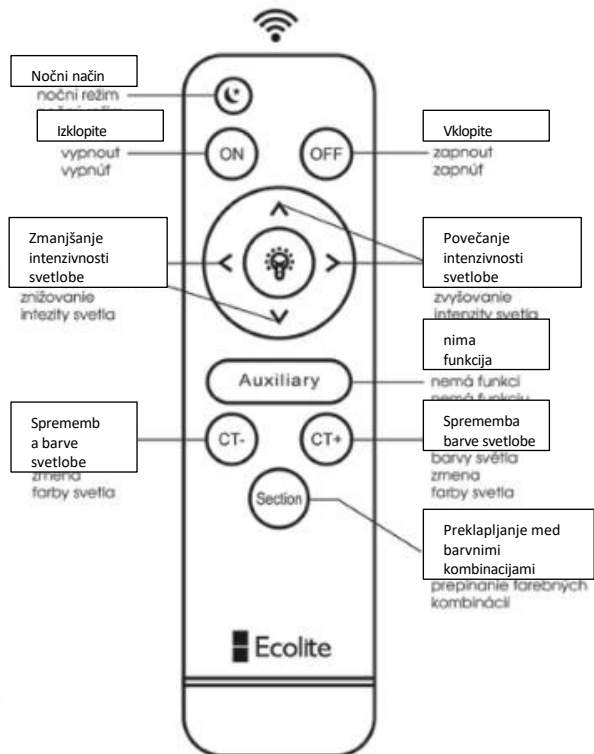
Nočni način
noční režim
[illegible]

Izklopite
vypnout
vypnúť

ON

OFF

Vklopite
zapnout
zapnúť

Zmanjšanje intenzivnosti svetlobe
snižování
intezity světla
znižovanie
intezity svetla

Povečanje intenzivnosti svetlobe
zvyšování
intenzity světla
zvyšovanie
intenzity svetla

nima funkcija
Auxiliary
nemá funkci
nemá funkciu

Spremembа barve svetlobe
CT-
změna
barvy světla
zmena
farby svetla

CT+
Sprememba barve svetlobe
změna
barvy světla
zmena
farby svetla

Section

Preklapljanje med barvnimi kombinacijami
přepínání barevných kombinací
prepínanie farebných kombinácií

Ecolite